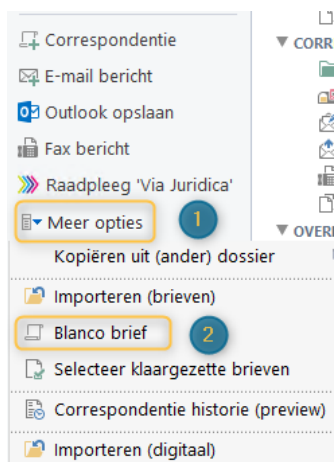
Correspondentie
E-mail bericht
Outlook opslaan
Fax bericht
Raadpleeg 'Via Juridica'
Meer opties
1
CORR
OVER
Kopiëren uit (ander) dossier
Importeren (brieven)
Blanco brief
2
Selecteer klaargezette brieven
Correspondentie historie (preview)
Importeren (digitaal)